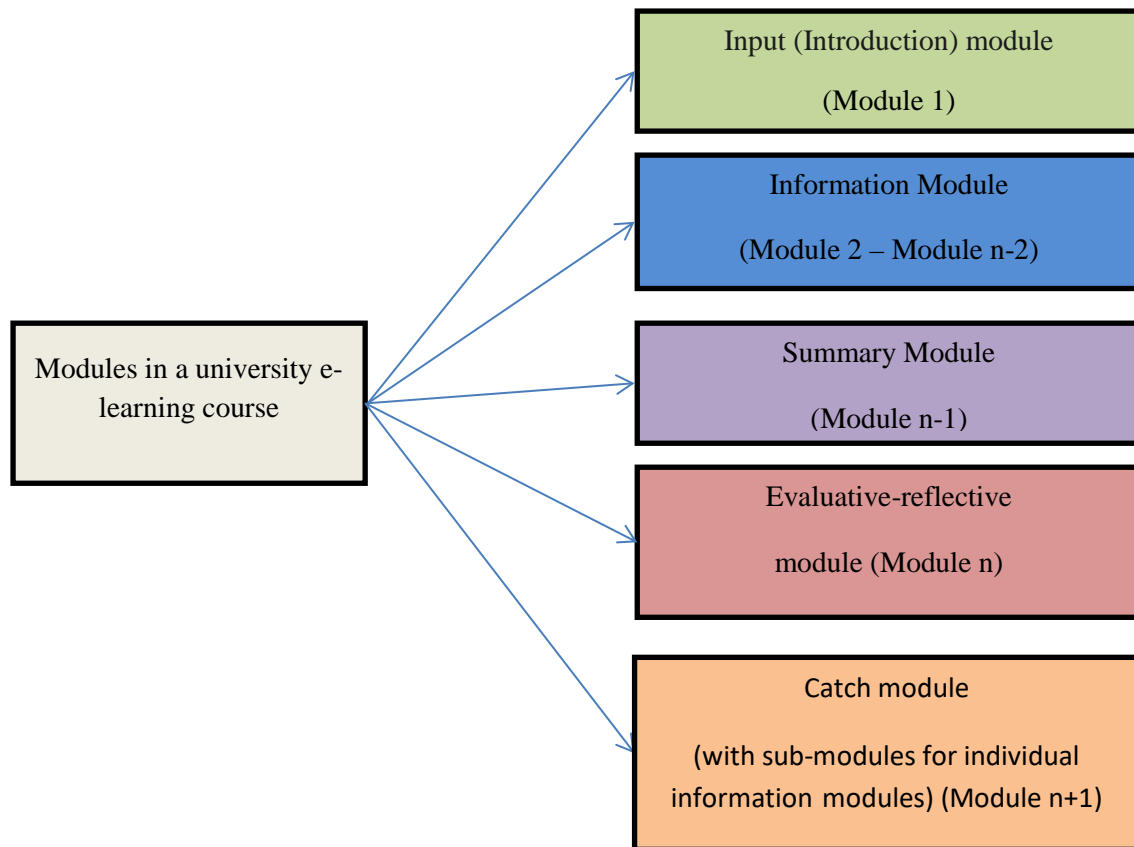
Modules in a university e-learning course

Input (Introduction) module

(Module 1)

Information Module

(Module 2 – Module n-2)

Summary Module

(Module n-1)

Evaluative-reflective

module (Module n)

Catch module

(with sub-modules for individual information modules) (Module n+1)